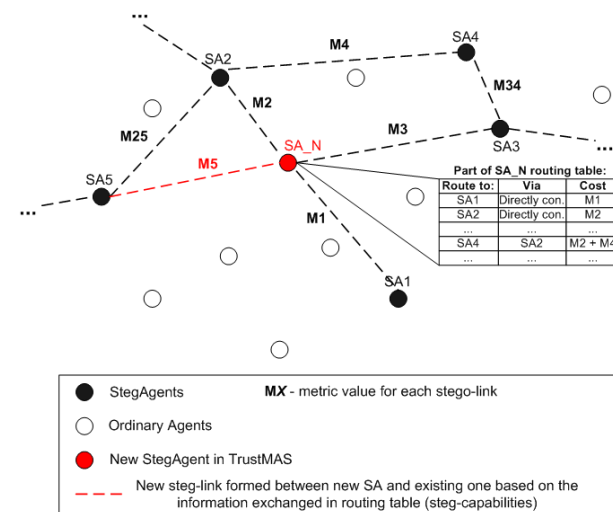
...

SA2

M4

SA4

M34

M25

M2

SA_N

M3

SA3

...

M5

SA5

...

Part of SA_N routing table:

| Route to: | Via | Cost |
|---|---|---|
| SA1 | Directly con. | M1 |
| SA2 | Directly con. | M2 |
| ... | ... | ... |
| SA4 | SA2 | M2 + M4 |
| ... | ... | ... |

M1

SA1

StegAgents

MX - metric value for each stego-link

Ordinary Agents

New StegAgent in TrustMAS

New steg-link formed between new SA and existing one based on the information exchanged in routing table (steg-capabilities)